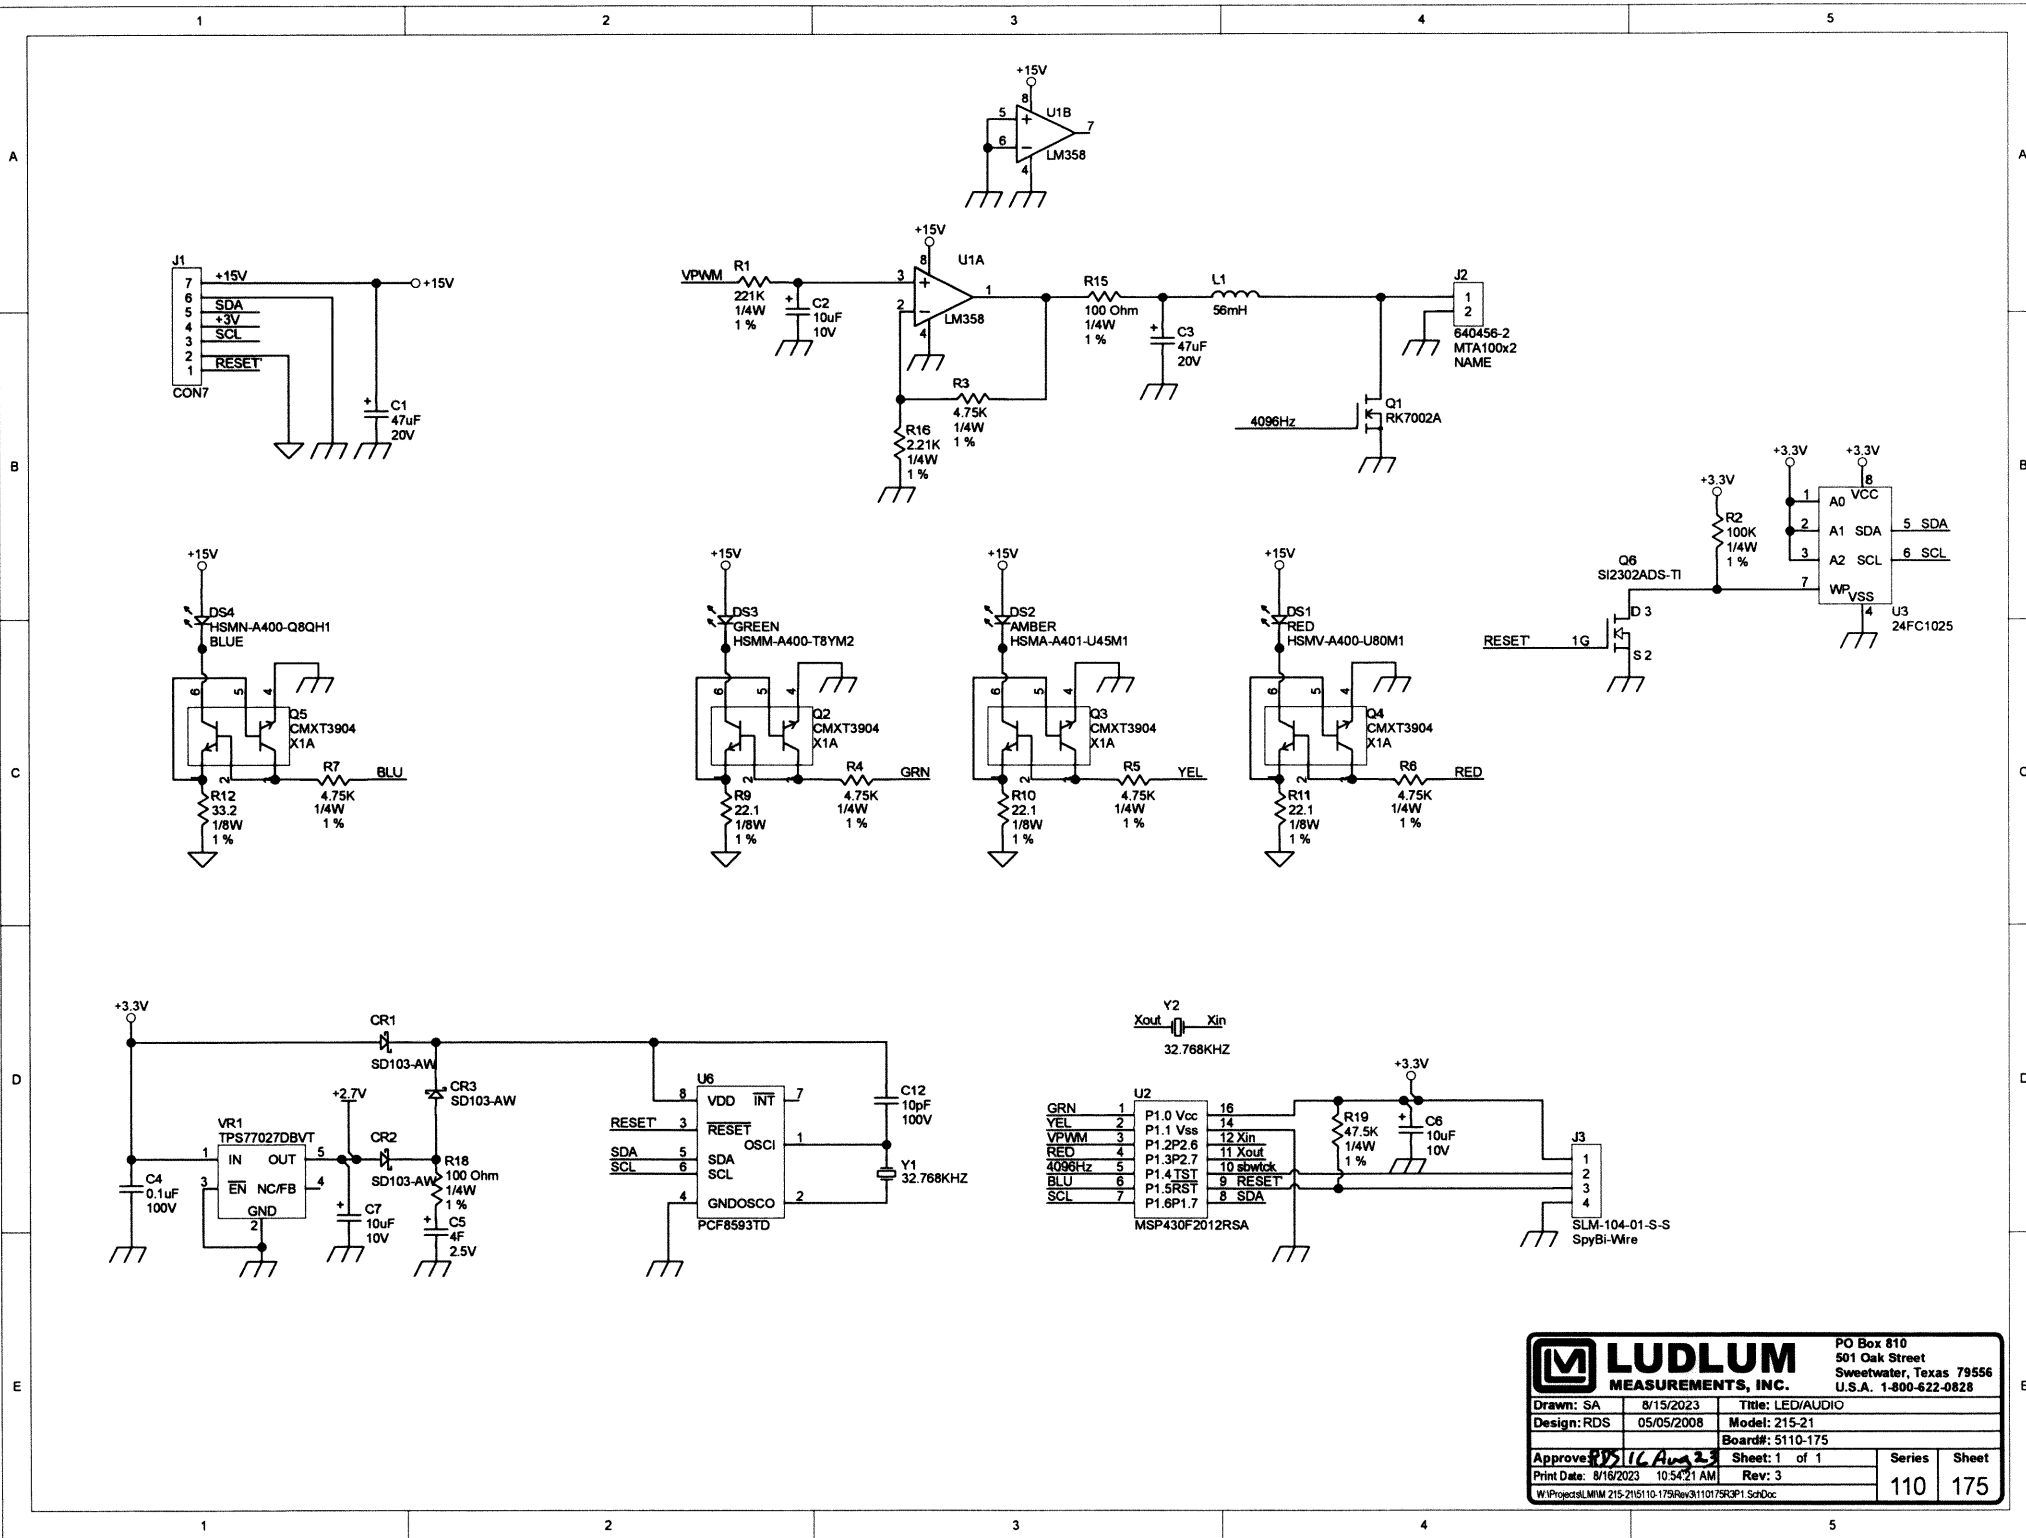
1 2 3 4 5

A

B

C

D

E

+15V
8
5 U1B
+
7
6 −
LM358
4

+15V
8 U1A
VPWM R1 3 +
221K 2 − 1 R15 L1 J2
1/4W C2 LM358 100 Ohm 56mH 1
1 % 10uF 4 1/4W 2
10V 1 % C3 640456-2
47uF MTA100x2
R3 20V NAME
4.75K
1/4W Q1
R16 1 % 4096Hz RK7002A
2.21K
1/4W
1 %

J1
7 +15V +15V
6 SDA
5 +3V
4 SCL
3
2 RESET'
1
CON7 C1
47uF
20V

+3.3V +3.3V
+3.3V 8
1 A0 VCC
R2 2 A1 SDA 5 SDA
100K 3 A2 SCL 6 SCL
Q6 1/4W
SI2302ADS-TI 1 % 7 WP VSS
D 3 4 U3
RESET' 1G 24FC1025
S 2

+15V +15V +15V +15V
DS4 DS3 DS2 DS1
HSMN-A400-Q8QH1 GREEN AMBER RED
BLUE HSMM-A400-T8YM2 HSMA-A401-U45M1 HSMV-A400-U80M1

6 5 4 6 5 4 6 5 4 6 5 4
Q5 Q2 Q3 Q4
CMXT3904 CMXT3904 CMXT3904 CMXT3904
X1A X1A X1A X1A
1 2 R7 BLU 1 2 R4 GRN 1 2 R5 YEL 1 2 R6 RED
R12 4.75K R9 4.75K R10 4.75K R11 4.75K
33.2 1/4W 22.1 1/4W 22.1 1/4W 22.1 1/4W
1/8W 1 % 1/8W 1 % 1/8W 1 % 1/8W 1 %
1 % 1 % 1 % 1 %

+3.3V CR1 Y2
SD103-AW Xout Xin
CR3 32.768KHZ
+2.7V SD103-AW U6 C12 +3.3V
VR1 CR2 8 VDD INT 7 10pF U2
TPS77027DBVT RESET' 3 RESET 100V GRN 1 P1.0 Vcc 16 R19 C6
1 IN OUT 5 R18 OSCI 1 YEL 2 P1.1 Vss 14 47.5K 10uF
C4 3 EN NC/FB 4 SD103-AW 100 Ohm SDA 5 SDA VPWM 3 P1.2P2.6 12 Xin 1/4W 10V J3
0.1uF GND 1/4W SCL 6 SCL Y1 RED 4 P1.3P2.7 11 Xout 1 % 1
100V 2 C7 1 % 32.768KHZ 4096Hz 5 P1.4TST 10 sbwtck 2
10uF C5 4 GNDOSCO 2 BLU 6 P1.5RST 9 RESET' 3
10V 4F PCF8593TD SCL 7 P1.6P1.7 8 SDA 4
2.5V MSP430F2012RSA SLM-104-01-S-S
SpyBi-Wire

LUDLUM
MEASUREMENTS, INC.
PO Box 810
501 Oak Street
Sweetwater, Texas 79556
U.S.A. 1-800-622-0828

| Drawn: SA | 8/15/2023 | Title: LED/AUDIO | | |
|---|---|---|---|---|
| Design: RDS | 05/05/2008 | Model: 215-21 | | |
| | | Board#: 5110-175 | | |
| Approve: RDS | 16 Aug 23 | Sheet: 1 of 1 | Series | Sheet |
| Print Date: 8/16/2023 | 10:54:21 AM | Rev: 3 | 110 | 175 |
| W:\Projects\LMI\M 215-21\5110-175\Rev3\110175R3P1.SchDoc | | | | |

1 2 3 4 5